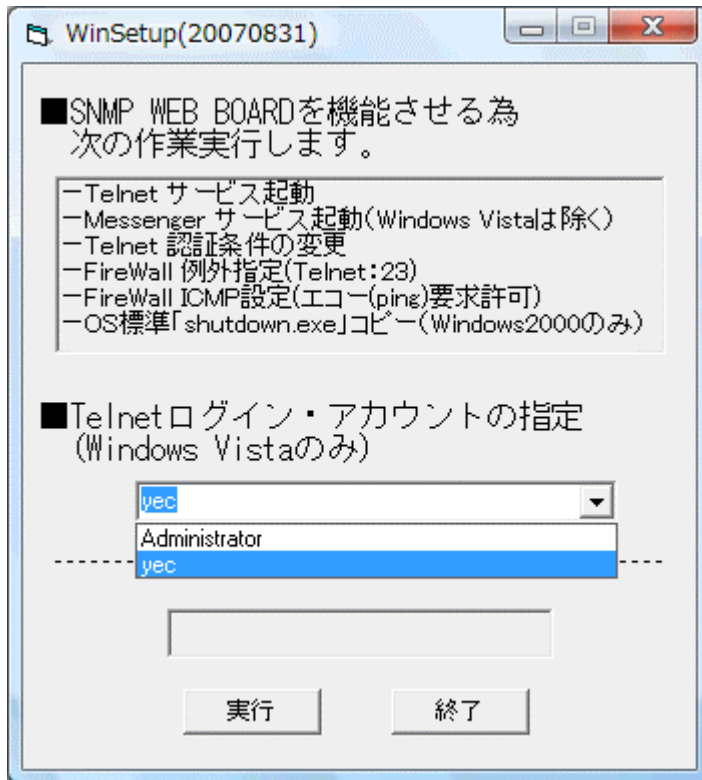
WinSetup(20070831)

■SNMP WEB BOARDを機能させる為
次の作業実行します。

ーTelnet サービス起動
ーMessenger サービス起動(Windows Vistaは除く)
ーTelnet 認証条件の変更
ーFireWall 例外指定(Telnet:23)
ーFireWall ICMP設定(エコー(ping)要求許可)
ーOS標準「shutdown.exe」コピー(Windows2000のみ)

■Telnetログイン・アカウントの指定
(Windows Vistaのみ)

yec
Administrator
yec

実行
終了